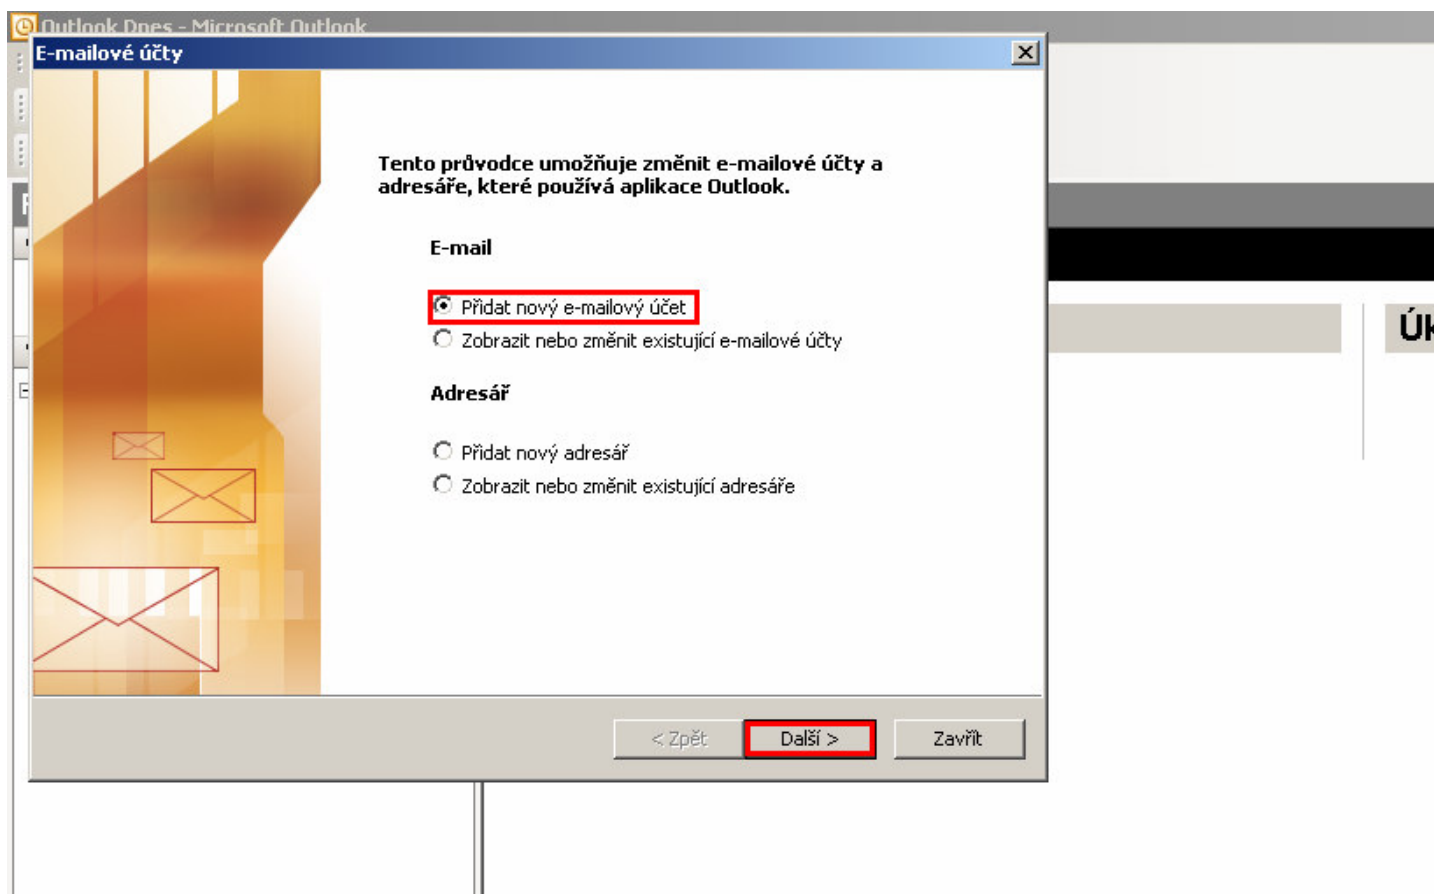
Outlook Dnes - Microsoft Outlook

E-mailové účty

Tento průvodce umožňuje změnit e-mailové účty a adresáře, které používá aplikace Outlook.

E-mail

Přidat nový e-mailový účet

Zobrazit nebo změnit existující e-mailové účty

Adresář

Přidat nový adresář

Zobrazit nebo změnit existující adresáře

< Zpět

Další >

Zavřít

ÚK